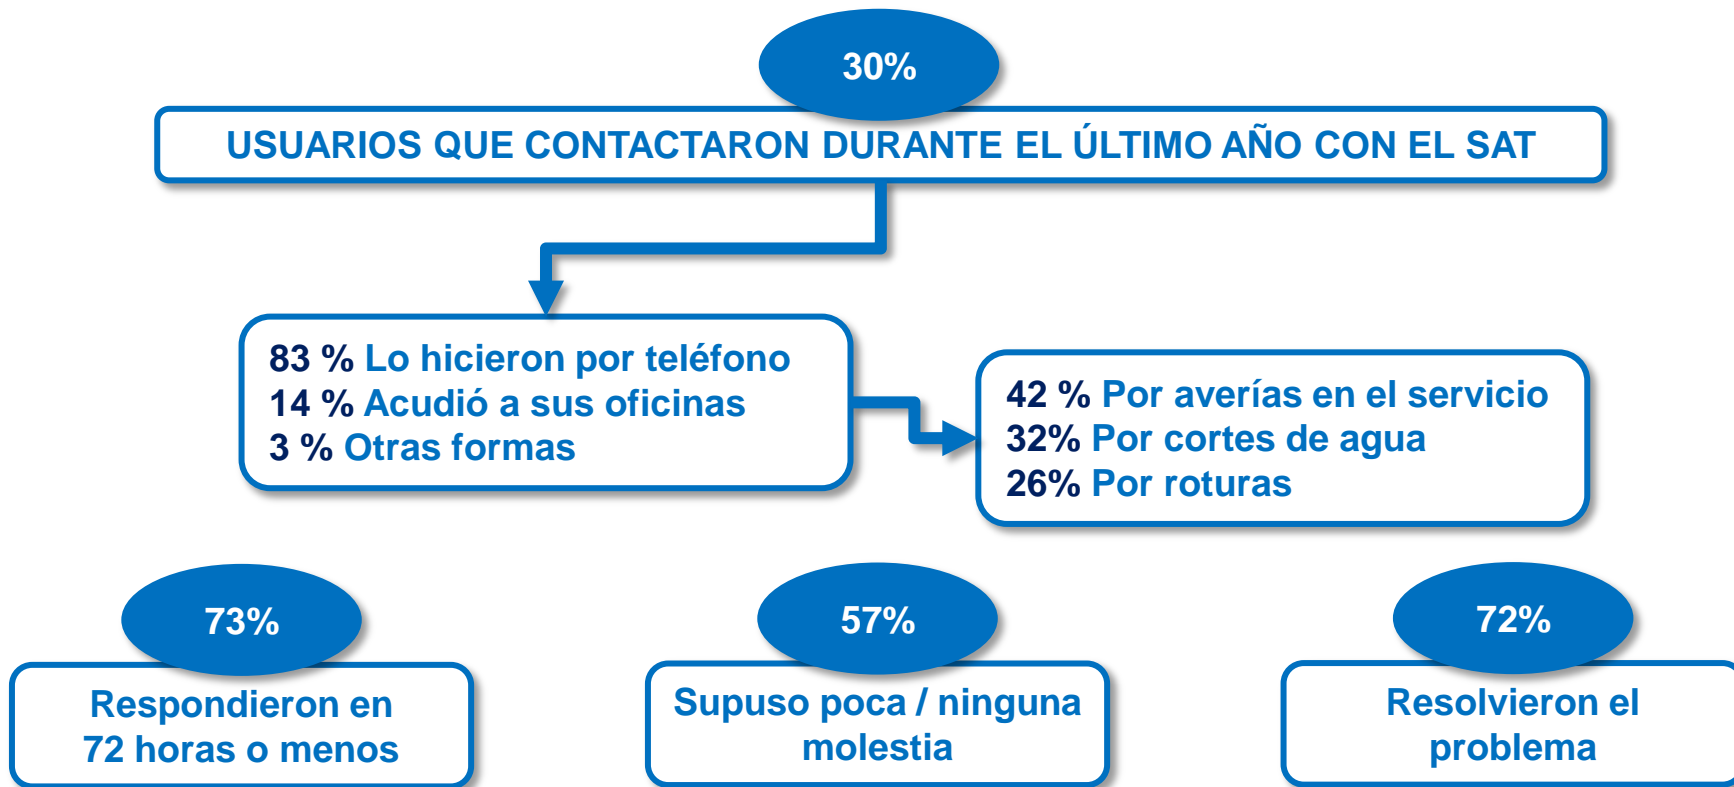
30%

USUARIOS QUE CONTACTARON DURANTE EL ÚLTIMO AÑO CON EL SAT

83 % Lo hicieron por teléfono
14 % Acudió a sus oficinas
3 % Otras formas

42 % Por averías en el servicio
32% Por cortes de agua
26% Por roturas

73%

Respondieron en 72 horas o menos

57%

Supuso poca / ninguna molestia

72%

Resolvieron el problema